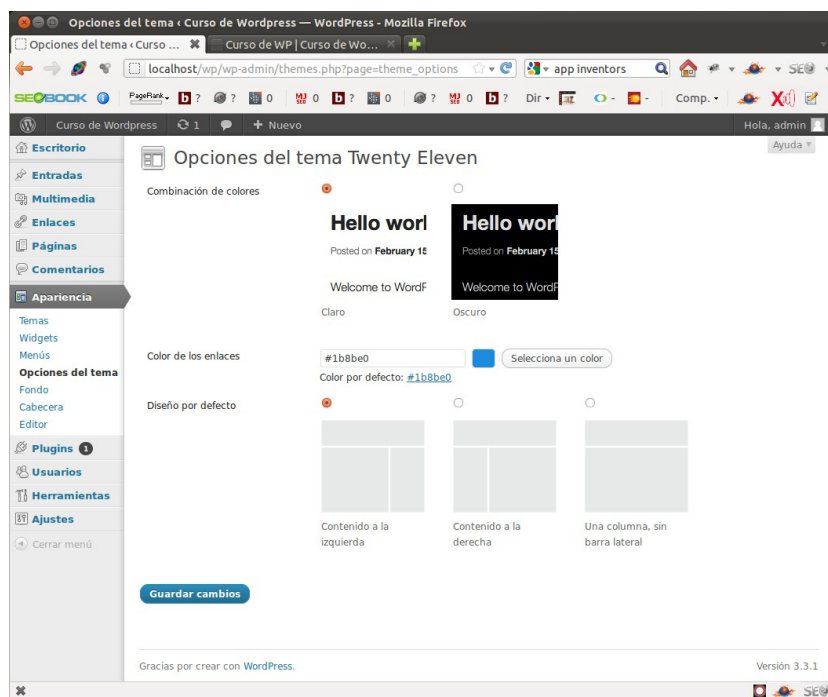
Opciones del tema ‹ Curso de Wordpress — WordPress - Mozilla Firefox

Opciones del tema ‹ Curso ... ✖ Curso de WP | Curso de Wo... ✖ +

localhost/wp/wp-admin/themes.php?page=theme_options

app inventors

SEO

SEOBOOK

PageRank ? ? 0 0 ? 0 ? 0 ? Dir Comp.

Curso de Wordpress 1 + Nuevo Hola, admin

Escritorio

Entradas

Multimedia

Enlaces

Páginas

Comentarios

Apariencia

Temas

Widgets

Menús

Opciones del tema

Fondo

Cabecera

Editor

Plugins 1

Usuarios

Herramientas

Ajustes

Cerrar menú

Ayuda

Opciones del tema Twenty Eleven

Combinación de colores

Hello worl

Posted on February 15

Welcome to WordF

Claro

Hello worl

Posted on February 15

Welcome to WordF

Oscuro

Color de los enlaces

#1b8be0

Selecciona un color

Color por defecto: #1b8be0

Diseño por defecto

Contenido a la izquierda

Contenido a la derecha

Una columna, sin barra lateral

Guardar cambios

Gracias por crear con WordPress.

Versión 3.3.1

SEO